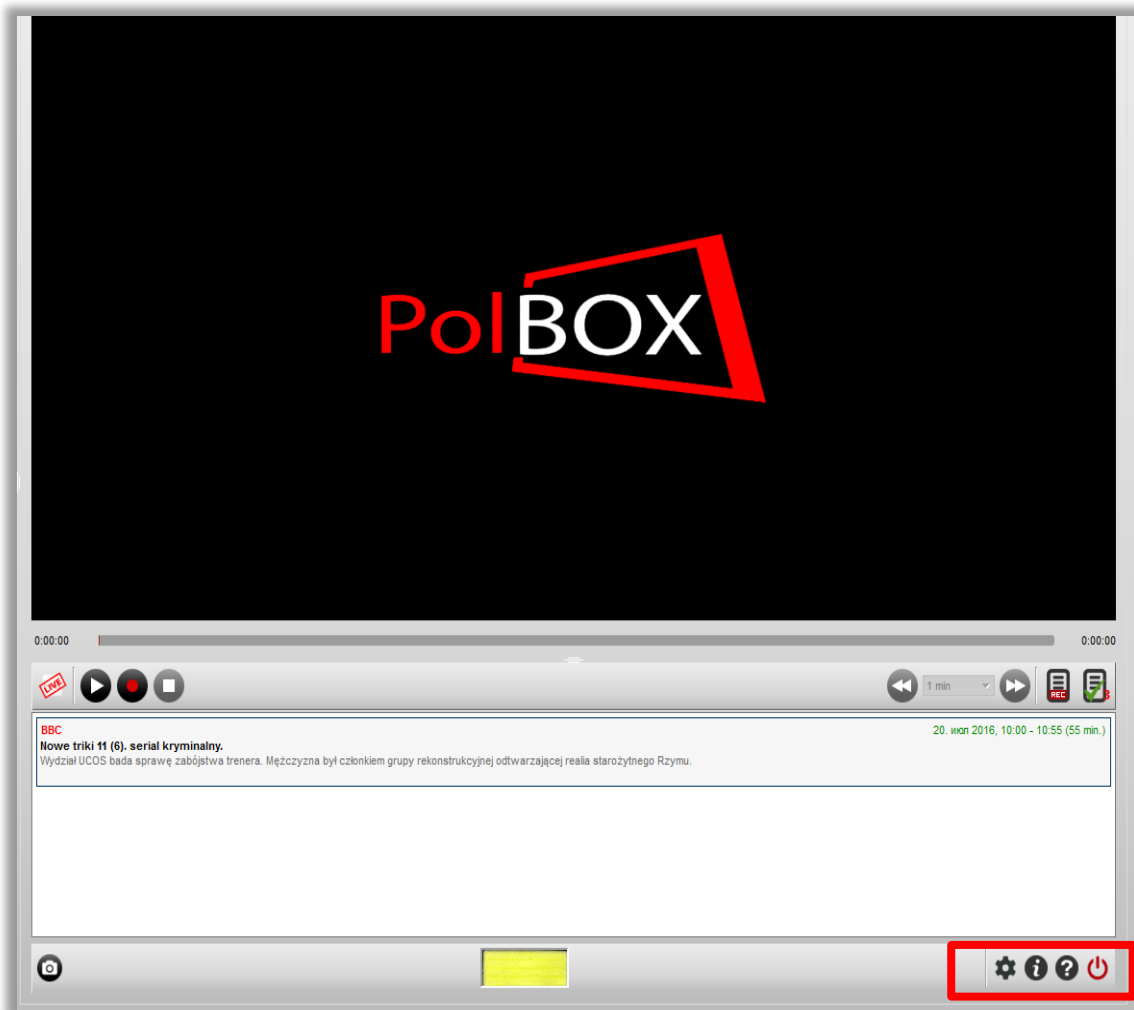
PolBOX

0:00:00

0:00:00

LIVE

1 min

REC

BBC

20. июл 2016, 10:00 - 10:55 (55 min.)

Nowe triki 11 (6). serial kryminalny.

Wydział UCOS bada sprawę zabójstwa trenera. Mężczyzna był członkiem grupy rekonstrukcyjnej odtwarzającej realia starożytnego Rzymu.